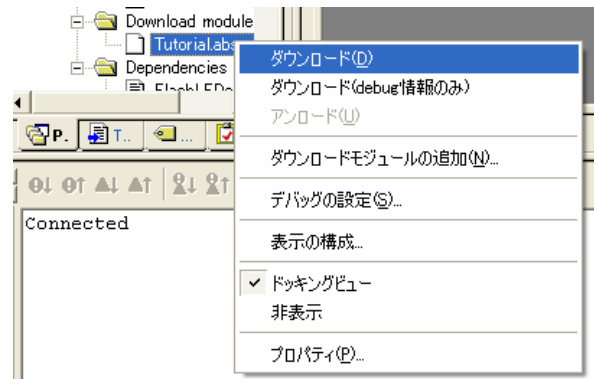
Download module
Tutorial.abs
Dependencies
FlashLEDe
P.
T...
...
Connected
ダウンロード(D)
ダウンロード(debug情報のみ)
アンロード(U)
ダウンロードモジュールの追加(N)...
デバッグの設定(S)...
表示の構成...
✓ ドッキングビュー
非表示
プロパティ(P)...